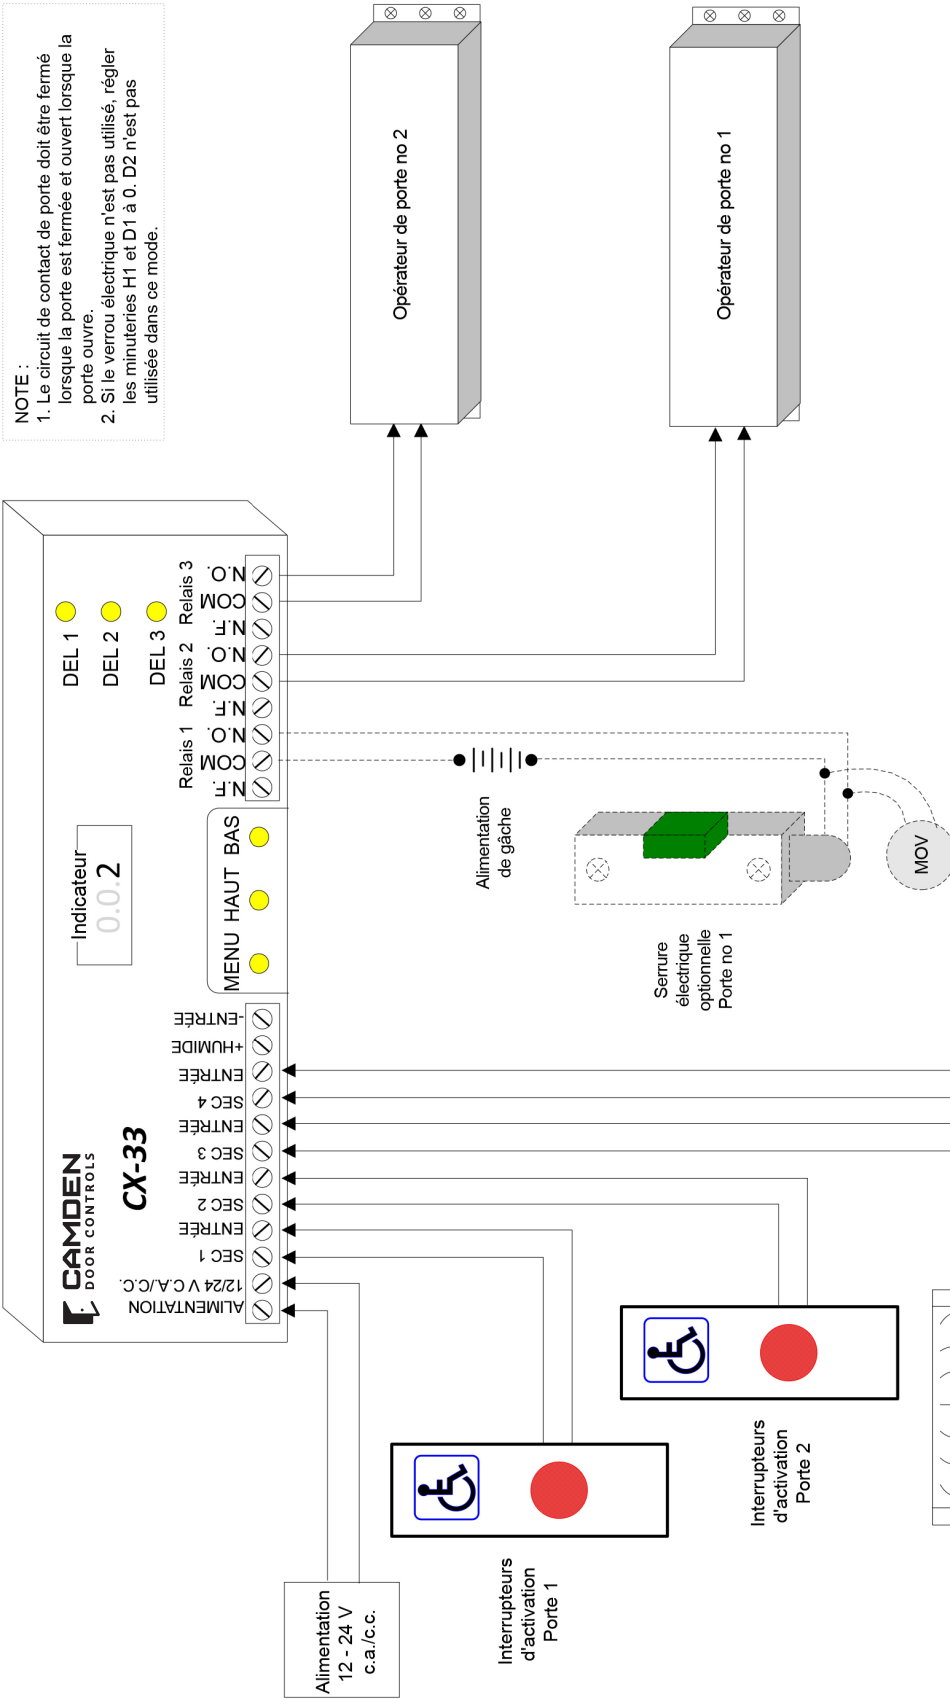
NOTE :
1. Le circuit de contact de porte doit être fermé lorsque la porte est fermée et ouvert lorsque la porte ouvre.
2. Si le verrou électrique n'est pas utilisé, régler les minuteries H1 et D1 à 0. D2 n'est pas utilisée dans ce mode.

Opérateur de porte no 2

Opérateur de porte no 1

DEL 1
DEL 2
DEL 3

Relais 3
N.O.
COM
N.F.
Relais 2
N.O.
COM
N.F.
Relais 1
N.O.
COM
N.F.

Indicateur
0.0.2

MENU HAUT BAS

CAMDEN DOOR CONTROLS
CX-33

-ENTRÉE
+HUMIDE
ENTRÉE
SEC 4
ENTRÉE
SEC 3
ENTRÉE
SEC 2
ENTRÉE
SEC 1
12/24 V C.A./C.C.
ALIMENTATION

Alimentation de gâche

Serrure électrique optionnelle Porte no 1

MOV

Interrupteurs d'activation Porte 2

Interrupteurs d'activation Porte 1

Alimentation 12 - 24 V c.a./c.c.